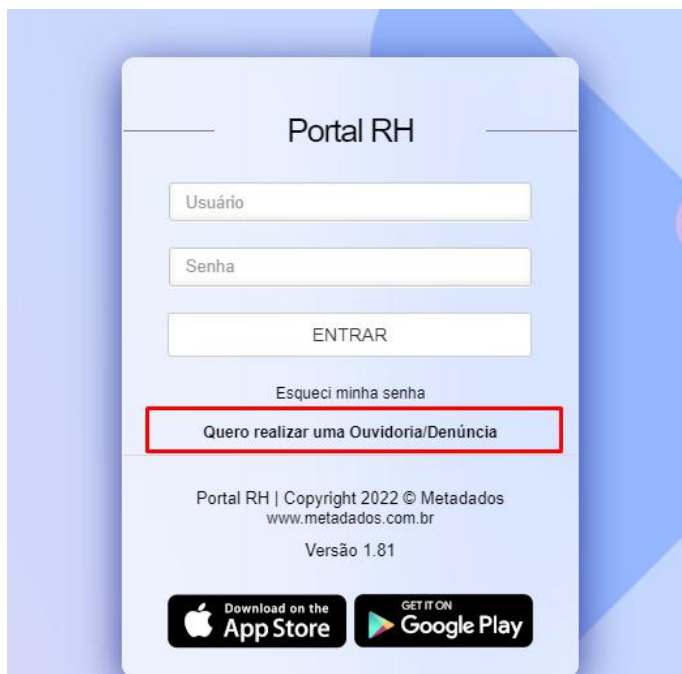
Portal RH

Usuário

Senha

ENTRAR

Esqueci minha senha

Quero realizar uma Ouvidoria/Denúncia

Portal RH | Copyright 2022 © Metadados
www.metadados.com.br

Versão 1.81

Download on the
App Store

GET IT ON
Google Play